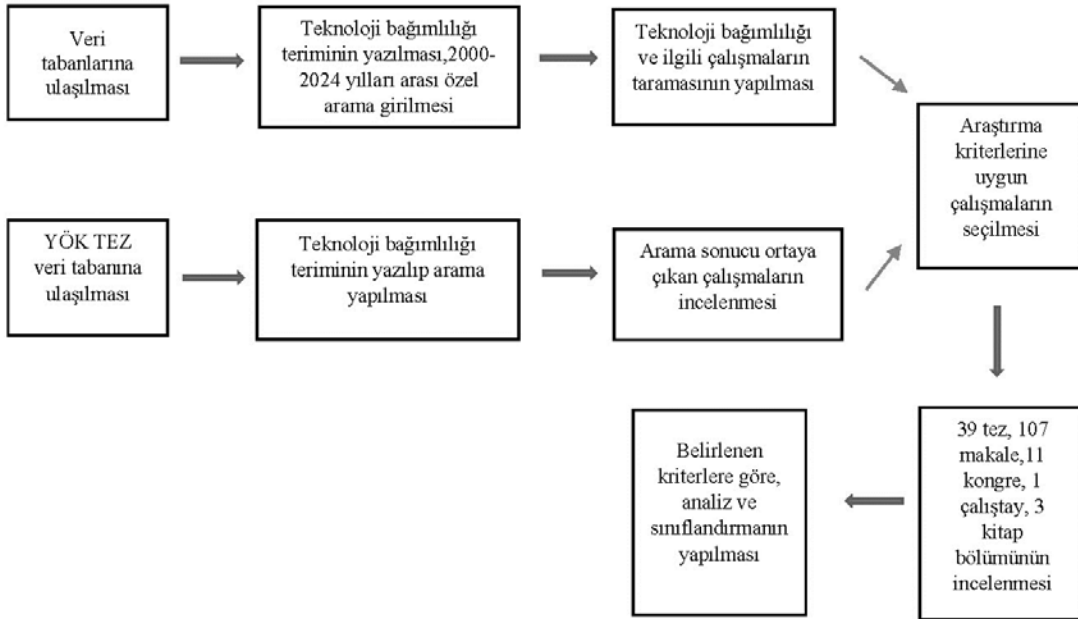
Veri tabanlarına ulaşılması

Teknoloji bağımlılığı teriminin yazılması,2000-2024 yılları arası özel arama girilmesi

Teknoloji bağımlılığı ve ilgili çalışmaların taramasının yapılması

YÖK TEZ veri tabanına ulaşılması

Teknoloji bağımlılığı teriminin yazılıp arama yapılması

Arama sonucu ortaya çıkan çalışmaların incelenmesi

Araştırma kriterlerine uygun çalışmaların seçilmesi

39 tez, 107 makale,11 kongre, 1 çalıştay, 3 kitap bölümünün incelenmesi

Belirlenen kriterlere göre, analiz ve sınıflandırmanın yapılması